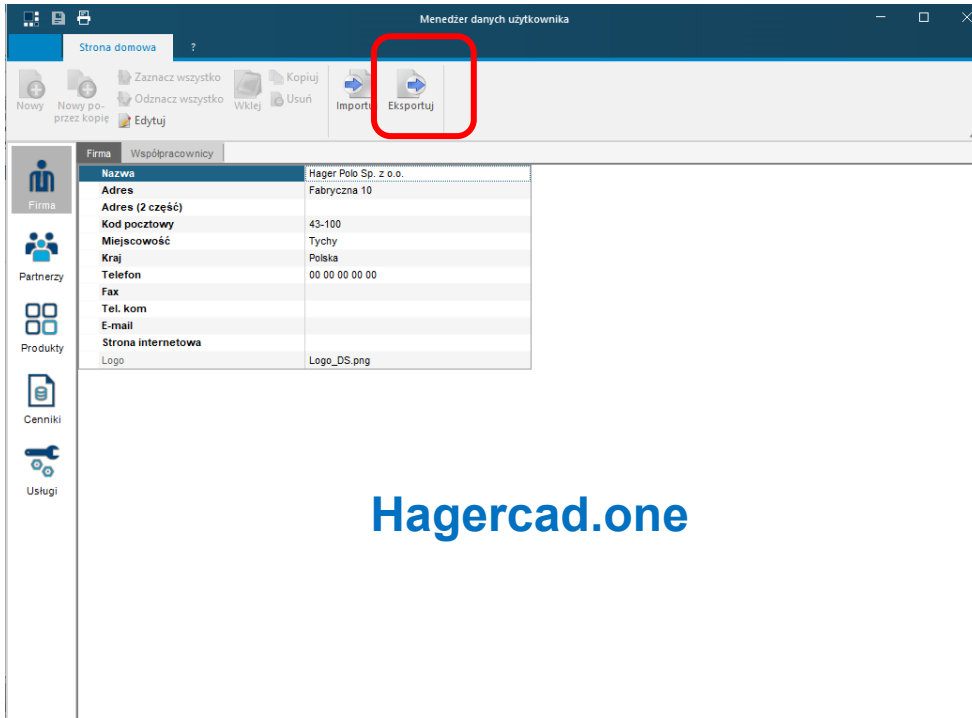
Menedżer danych użytkownika

Strona domowa ?

Nowy
Nowy poprzez kopię
Zaznacz wszystko
Odznacz wszystko
Edytuj
Wklej
Kopiuj
Usuń
Importuj
Eksportuj

Firma
Partnerzy
Produkty
Cenniki
Usługi

Firma Współpracownicy

| | |
|---|---|
| Nazwa | Hager Polo Sp. z o.o. |
| Adres | Fabryczna 10 |
| Adres (2 część) | |
| Kod pocztowy | 43-100 |
| Miejscowość | Tychy |
| Kraj | Polska |
| Telefon | 00 00 00 00 00 |
| Fax | |
| Tel. kom | |
| E-mail | |
| Strona internetowa | |
| Logo | Logo_DS.png |

Hagercad.one